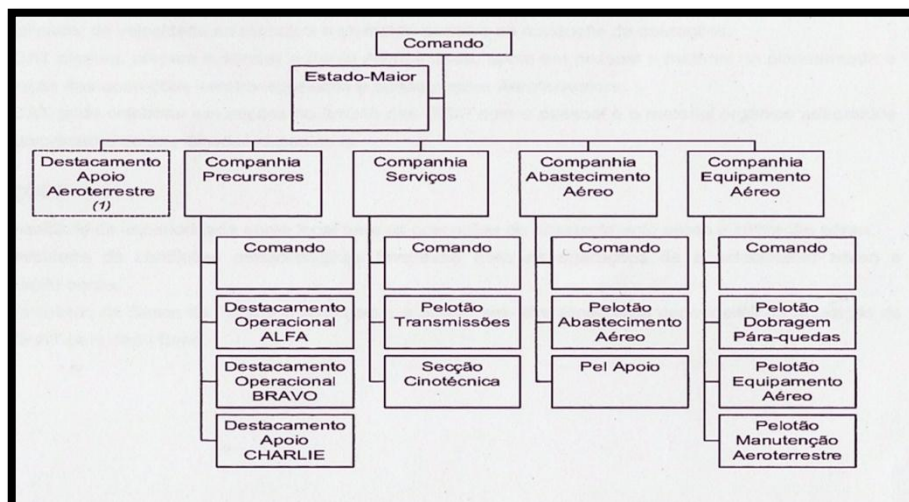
Comando

Estado-Maior

Destacamento Apoio Aeroterrestre (1)

Companhia Precursores

Comando

Destacamento Operacional ALFA

Destacamento Operacional BRAVO

Destacamento Apoio CHARLIE

Companhia Serviços

Comando

Pelotão Transmissões

Secção Cinotécnica

Companhia Abastecimento Aéreo

Comando

Pelotão Abastecimento Aéreo

Pel Apoio

Companhia Equipamento Aéreo

Comando

Pelotão Dobragem Pára-quedas

Pelotão Equipamento Aéreo

Pelotão Manutenção Aeroterrestre